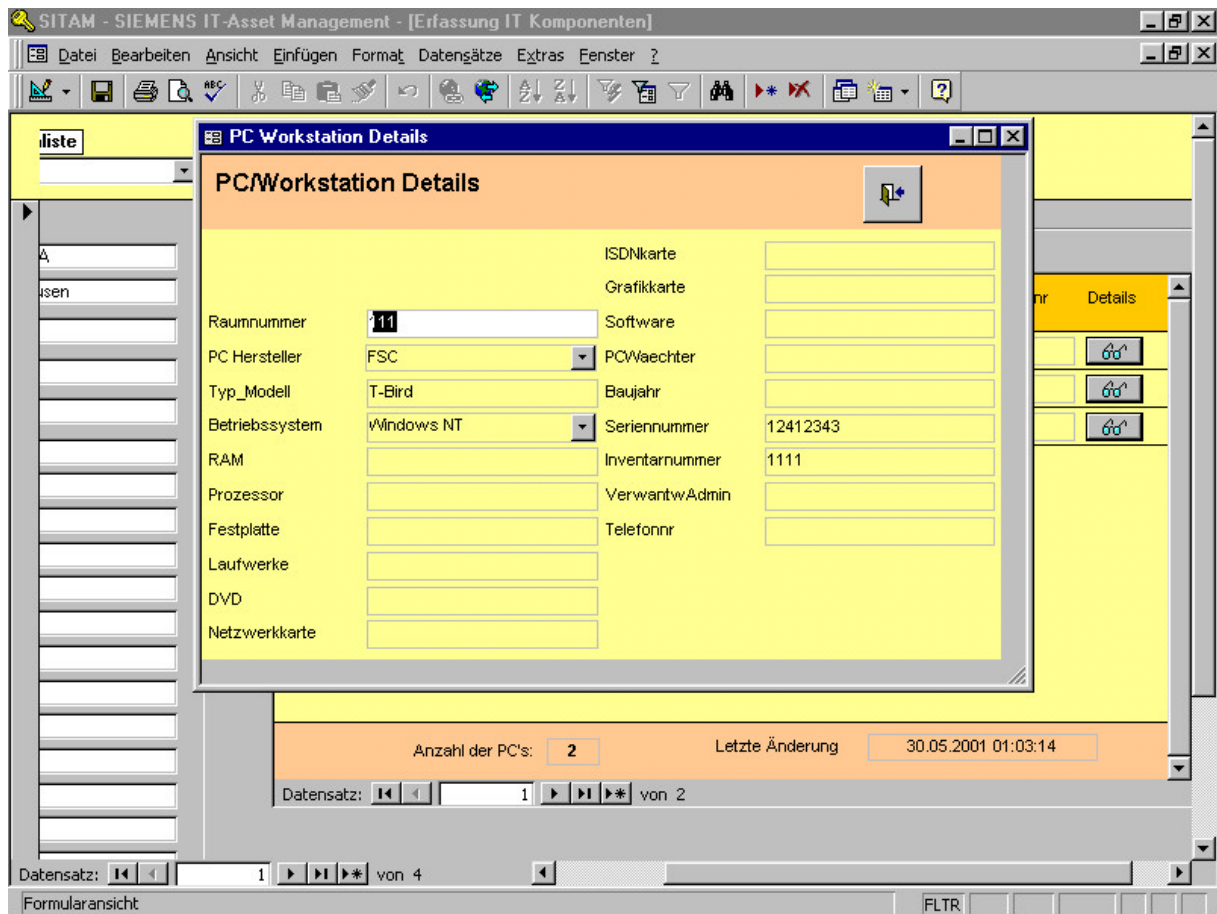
SITAM - SIEMENS IT-Asset Management - [Erfassung IT Komponenten]

Datei Bearbeiten Ansicht Einfügen Format Datensätze Extras Fenster ?

liste

A
usen

PC Workstation Details

PC/Workstation Details

Raumnummer 111
PC Hersteller FSC
Typ_Modell T-Bird
Betriebssystem Windows NT
RAM
Prozessor
Festplatte
Laufwerke
DVD
Netzwerkkarte

ISDNkarte
Grafikkarte
Software
PCWaechter
Baujahr
Seriennummer 12412343
Inventarnummer 1111
VerwantwAdmin
Telefonnr

nr Details

Anzahl der PC's: 2
Letzte Änderung 30.05.2001 01:03:14

Datensatz: 1 von 2

Datensatz: 1 von 4

Formularansicht

FLTR